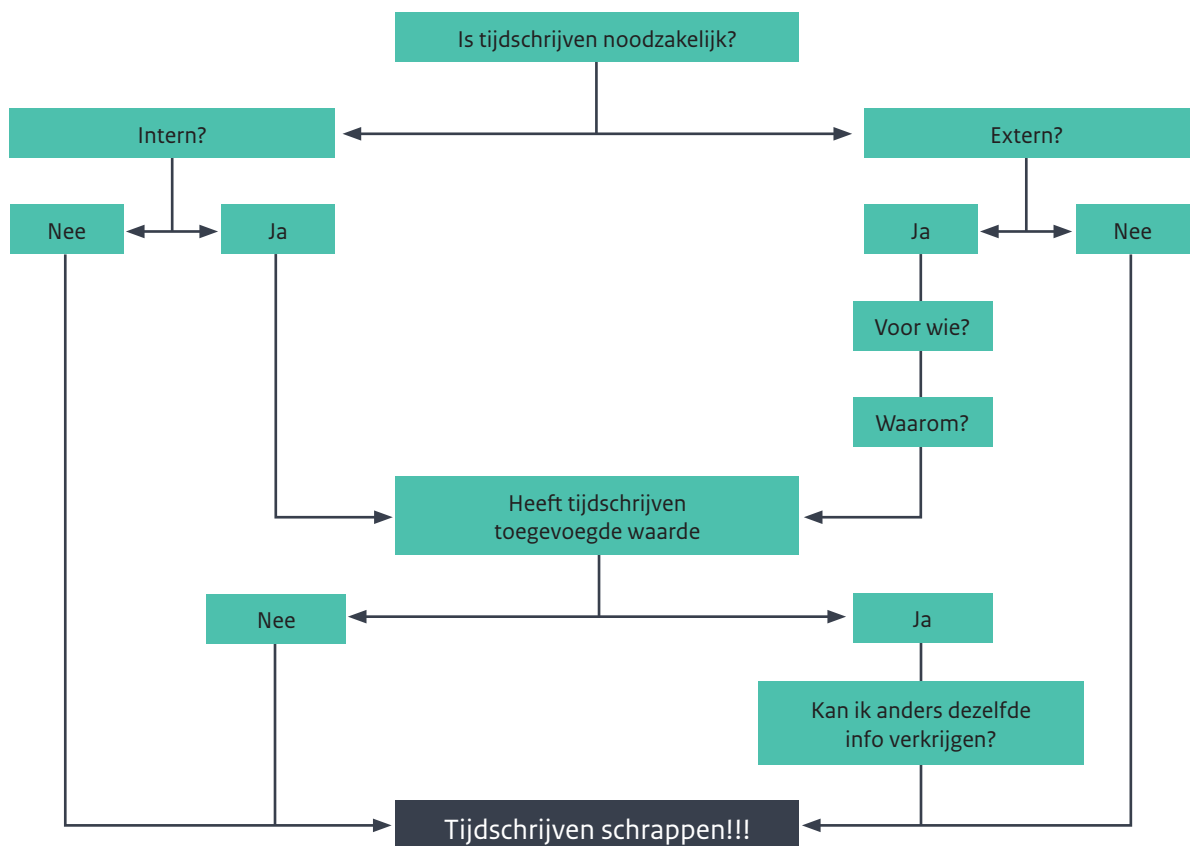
Is tijdschrijven noodzakelijk?

Intern?

Extern?

Nee

Ja

Ja

Nee

Voor wie?

Waarom?

Heeft tijdschrijven toegevoegde waarde

Nee

Ja

Kan ik anders dezelfde info verkrijgen?

Tijdschrijven schrappen!!!